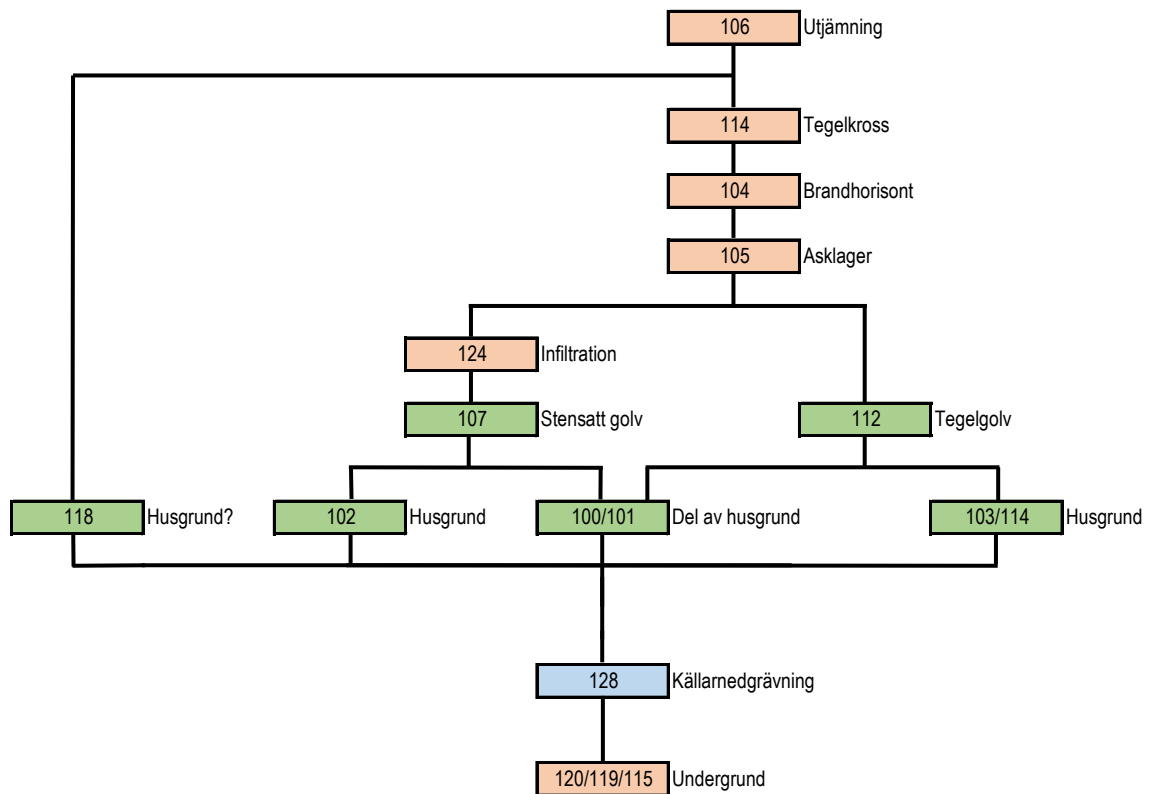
106 Utjämning

114 Tegelkross

104 Brandhorisont

105 Asklager

124 Infiltration

107 Stensatt golv

112 Tegelgolv

118 Husgrund?

102 Husgrund

100/101 Del av husgrund

103/114 Husgrund

128 Källarnedgrävning

120/119/115 Undergrund